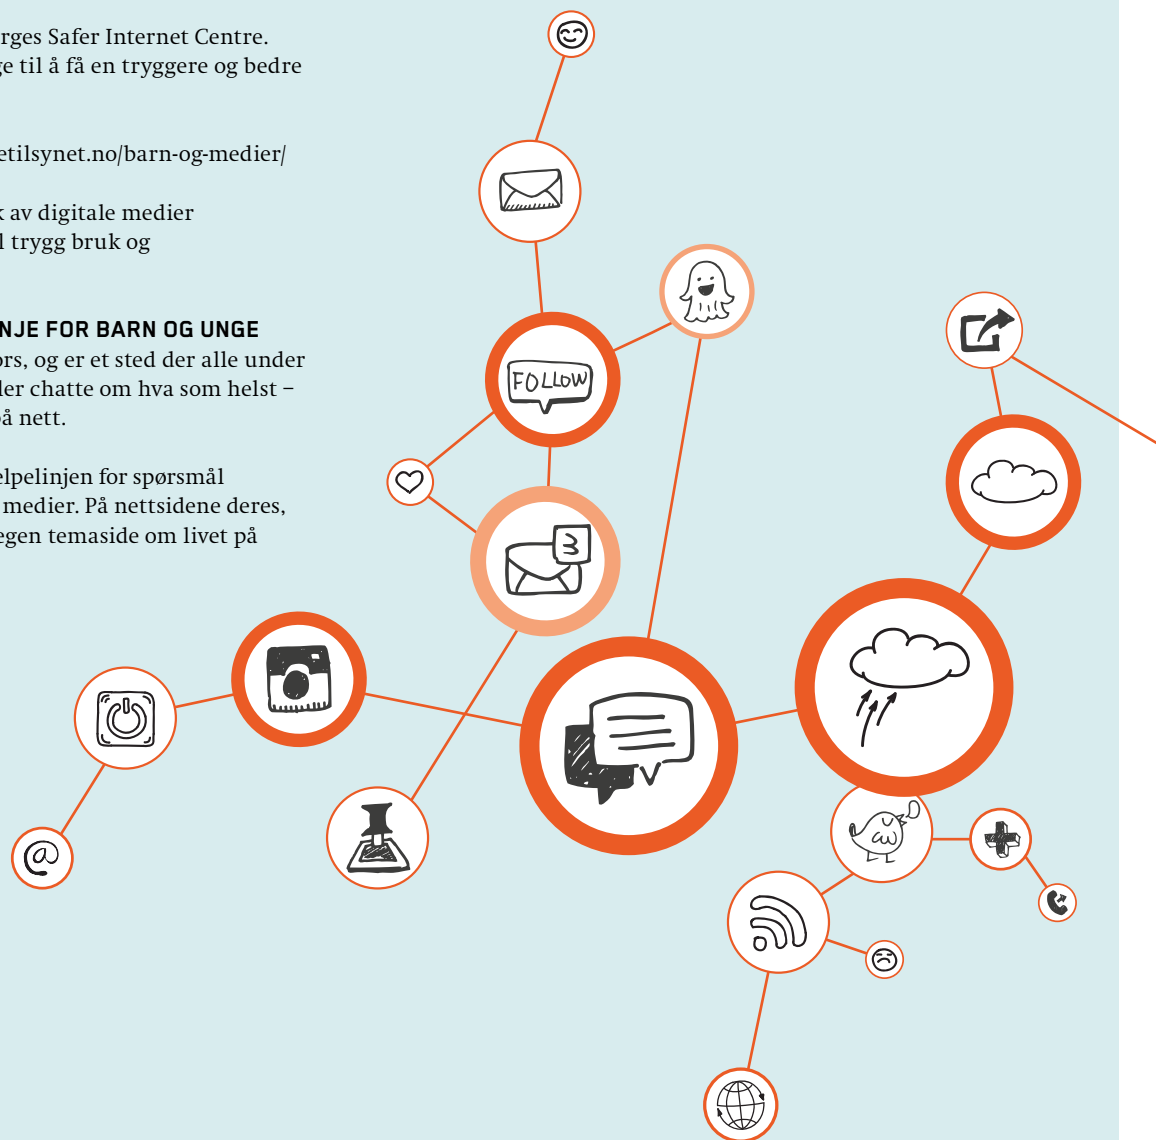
rges Safer Internet Centre. ge til å få en tryggere og bedre

etilsynet.no/barn-og-medier/

k av digitale medier l trygg bruk og

NJE FOR BARN OG UNGE
ors, og er et sted der alle under ler chatte om hva som helst – å nett.

elpelinjen for spørsmål medier. På nettsidene deres, egen temaside om livet på

FOLLOW

3

@